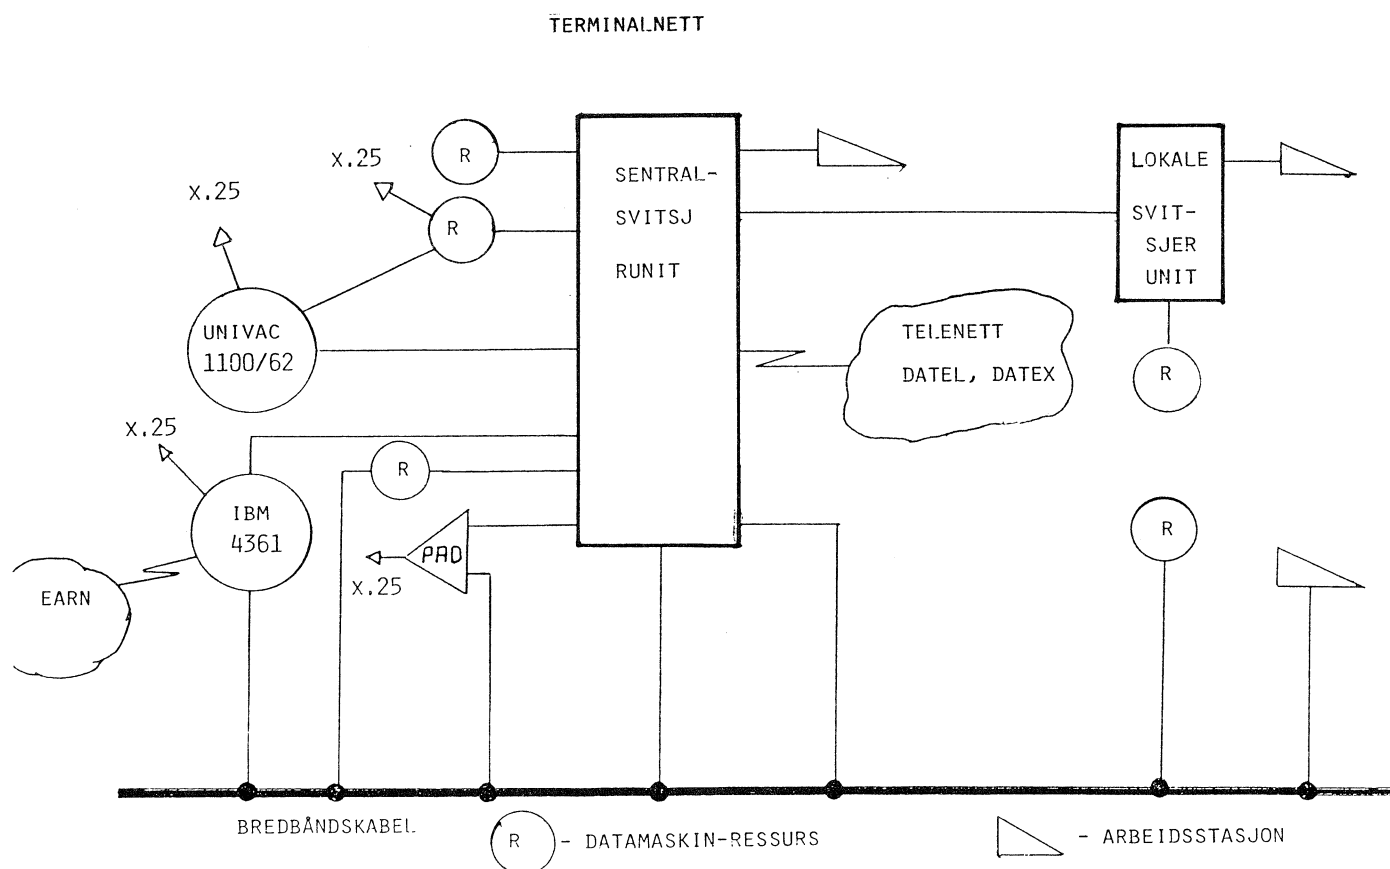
TERMINALNETT

R

X.25

X.25

R

SENTRAL-
SVITSJ
RUNIT

LOKALE
SVIT-
SJER
UNIT

UNIVAC
1100/62

TELENETT
DATEL, DATEX

R

X.25

R

IBM
4361

R

PAD

X.25

EARN

BREDBÅNDSKABEL

R - DATAMASKIN-RESSURS

- ARBEIDSSTASJON